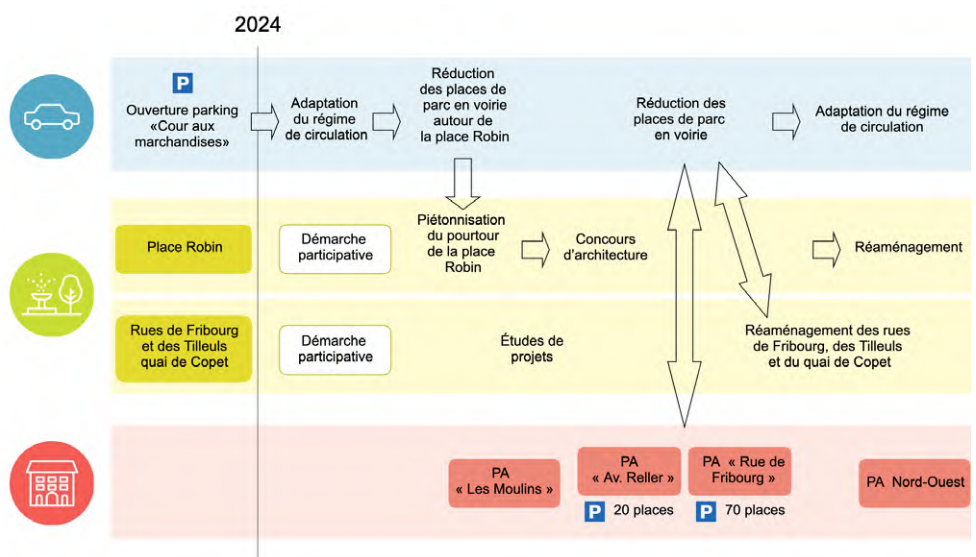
2024

P
Ouverture parking «Cour aux marchandises»

Adaptation du régime de circulation

Réduction des places de parc en voirie autour de la place Robin

Réduction des places de parc en voirie

Adaptation du régime de circulation

Place Robin

Démarche participative

Piétonnisation du pourtour de la place Robin

Concours d'architecture

Réaménagement

Rues de Fribourg et des Tilleuls quai de Copet

Démarche participative

Études de projets

Réaménagement des rues de Fribourg, des Tilleuls et du quai de Copet

PA « Les Moulins »

PA « Av. Reller »

P 20 places

PA « Rue de Fribourg »

P 70 places

PA Nord-Ouest